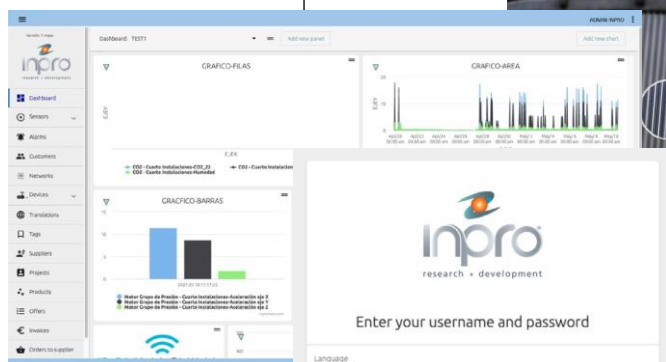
ADMIN INPRO

inpro
research + development

Dashboard
Sensors
Alarms
Customers
Networks
Devices
Translations
Tags
Suppliers
Projects
Products
Offers
Invoices
Orders to supplier

Dashboard: TEST1
Add new panel
Add new chart

GRAFICO-FILAS
E.JEX
CO2 - Cuarto Instalaciones-CO2_22
CO2 - Cuarto Instalaciones-Humedad
CO2 - Cuarto Instalacion

GRAFICO-AREA

GRACFICO-BARRAS
Motor Grupo de Presión - Cuarto Instalaciones-Aceleración eje X
Motor Grupo de Presión - Cuarto Instalaciones-Aceleración eje Y
Motor Grupo de Presión - Cuarto Instalaciones-Aceleración eje Z

inpro
research + development

Enter your username and password

Language